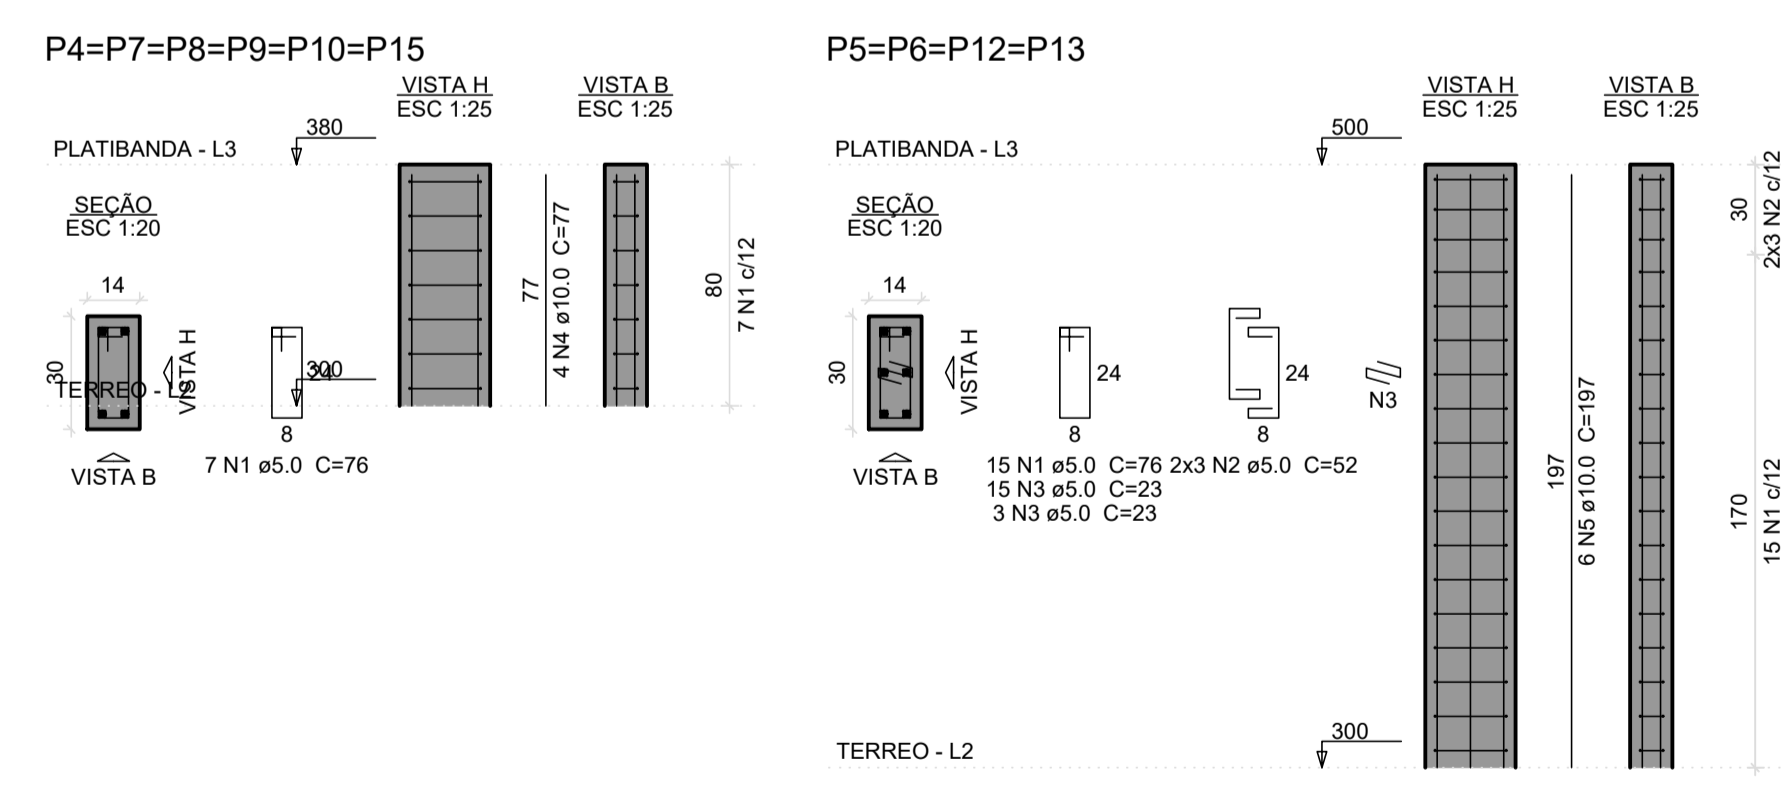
P4=P7=P8=P9=P10=P15

VISTA H
ESC 1:25

VISTA B
ESC 1:25

380
PLATIBANDA - L3

SEÇÃO
ESC 1:20

14
30
VISTA H
TERREO - L2
300
24
8
VISTA B
7 N1 ø5.0 C=76

77
4 N4 ø10.0 C=77

80
7 N1 c/12

P5=P6=P12=P13

VISTA H
ESC 1:25

VISTA B
ESC 1:25

500
PLATIBANDA - L3

SEÇÃO
ESC 1:20

14
30
VISTA H
VISTA B

24
8
24
8
N3

15 N1 ø5.0 C=76 2x3 N2 ø5.0 C=52
15 N3 ø5.0 C=23
3 N3 ø5.0 C=23

197
6 N5 ø10.0 C=197

30
2x3 N2 c/12

170
15 N1 c/12

300
TERREO - L2